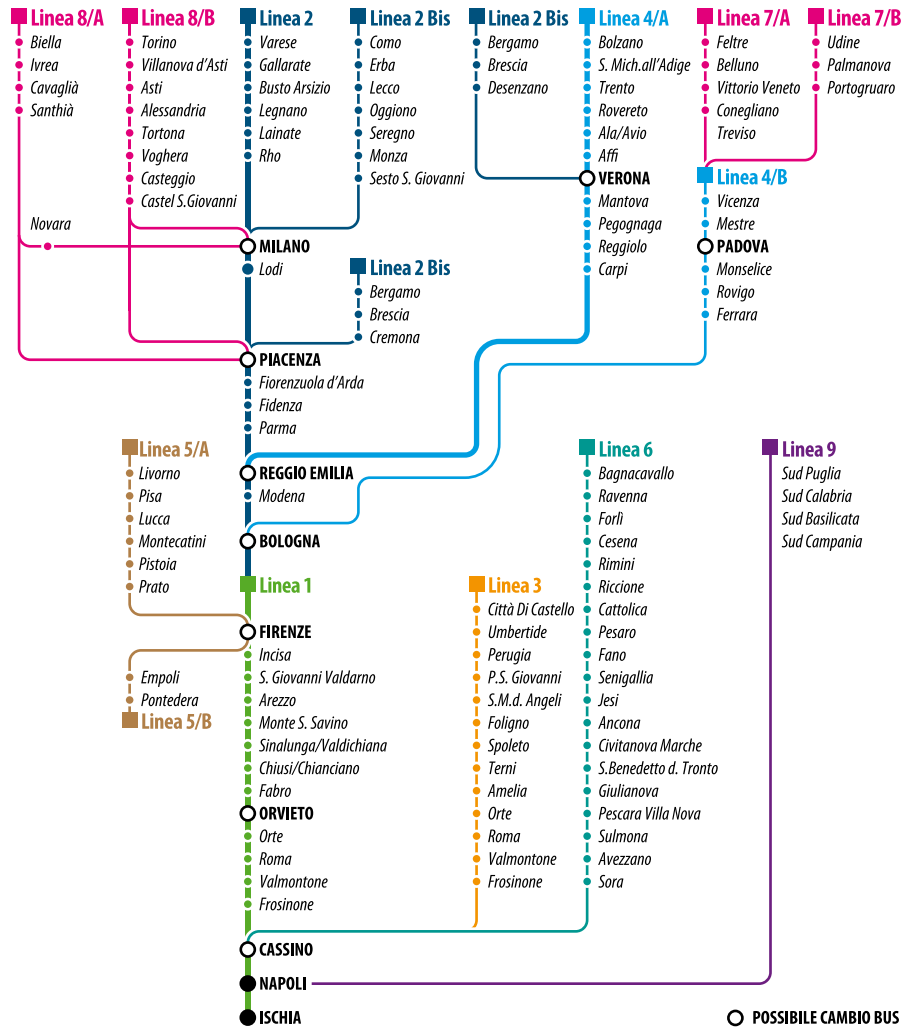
Linea 8/A
Biella
Ivrea
Cavaglià
Santhià

Novara

Linea 8/B
Torino
Villanova d'Asti
Asti
Alessandria
Tortona
Voghera
Casteggio
Castel S.Giovanni

Linea 2
Varese
Gallarate
Busto Arsizio
Legnano
Lainate
Rho

Linea 2 Bis
Como
Erba
Lecco
Oggiono
Seregno
Monza
Sesto S. Giovanni

Linea 2 Bis
Bergamo
Brescia
Desenzano

Linea 4/A
Bolzano
S. Mich.all'Adige
Trento
Rovereto
Ala/Avio
Affi
VERONA
Mantova
Pegognaga
Reggiolo
Carpi

Linea 7/A
Feltre
Belluno
Vittorio Veneto
Conegliano
Treviso

Linea 7/B
Udine
Palmanova
Portogruaro

Linea 4/B
Vicenza
Mestre
PADOVA
Monselice
Rovigo
Ferrara

MILANO
Lodi

Linea 2 Bis
Bergamo
Brescia
Cremona

PIACENZA
Fiorenzuola d'Arda
Fidenza
Parma

Linea 5/A
Livorno
Pisa
Lucca
Montecatini
Pistoia
Prato

REGGIO EMILIA
Modena
BOLOGNA

Linea 1
FIRENZE
Incisa
S. Giovanni Valdarno
Arezzo
Monte S. Savino
Sinalunga/Valdichiana
Chiusi/Chianciano
Fabro
ORVIETO
Orte
Roma
Valmontone
Frosinone

Empoli
Pontedera
Linea 5/B

Linea 3
Città Di Castello
Umbertide
Perugia
P.S. Giovanni
S.M.d. Angeli
Foligno
Spoleto
Terni
Amelia
Orte
Roma
Valmontone
Frosinone

Linea 6
Bagnacavallo
Ravenna
Forlì
Cesena
Rimini
Riccione
Cattolica
Pesaro
Fano
Senigallia
Jesi
Ancona
Civitanova Marche
S.Benedetto d. Tronto
Giulianova
Pescara Villa Nova
Sulmona
Avezzano
Sora

Linea 9
Sud Puglia
Sud Calabria
Sud Basilicata
Sud Campania

CASSINO
NAPOLI
ISCHIA

POSSIBILE CAMBIO BUS